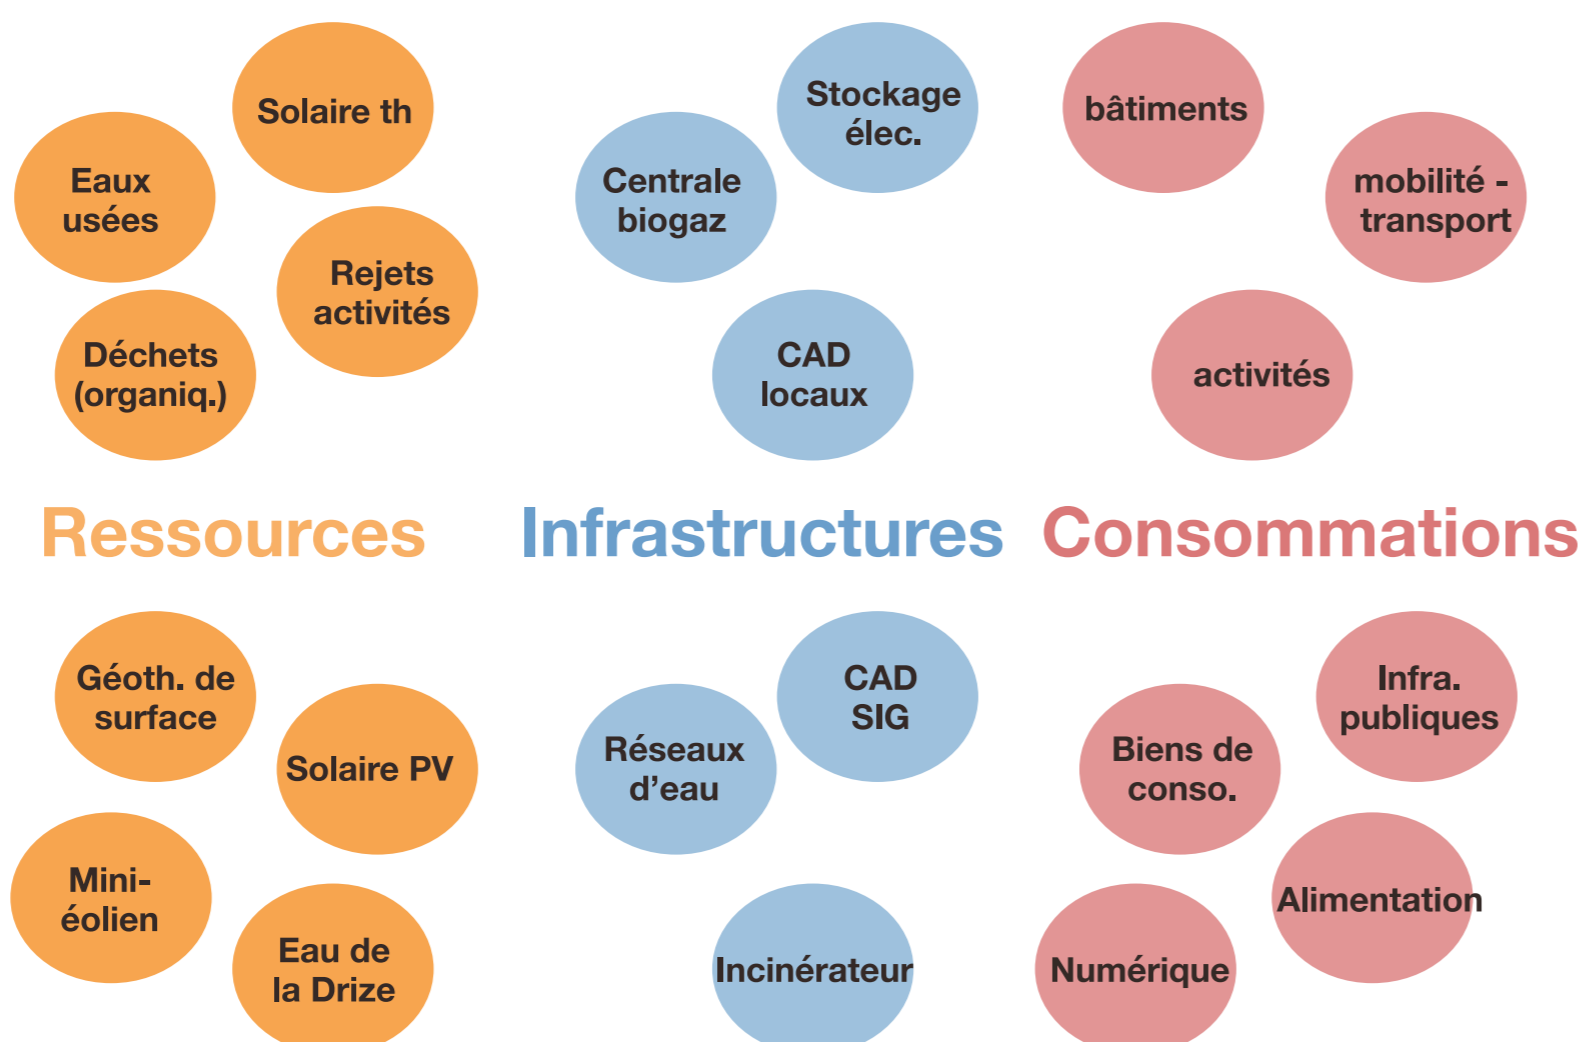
Solaire th

Eaux usées

Rejets activités

Déchets (organiq.)

Stockage élec.

Centrale biogaz

CAD locaux

bâtiments

mobilité - transport

activités

Ressources

Infrastructures

Consommations

Géoth. de surface

Solaire PV

Mini-éolien

Eau de la Drize

CAD SIG

Réseaux d'eau

Incinérateur

Infra. publiques

Biens de conso.

Alimentation

Numérique